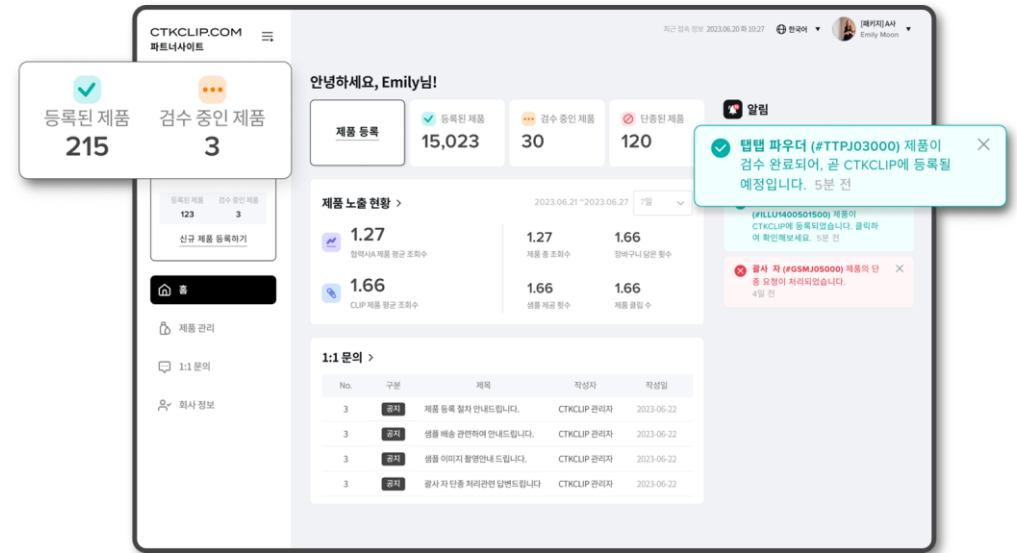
CTKCLIP.COM
파트너사이트

최근 접속 정보 2023.06.20 화 10:27 한국어 [패키지] A사 Emily Moon

등록된 제품 215
검수 중인 제품 3

안녕하세요, Emily님!

제품 등록
등록된 제품 15,023
검수 중인 제품 30
단종된 제품 120

알림

탭탭 파우더 (#TTPJ03000) 제품이 검수 완료되어, 곧 CTKCLIP에 등록될 예정입니다. 5분 전

(#ILLU1400501500) 제품이 CTKCLIP에 등록되었습니다. 클릭하여 확인해보세요. 5분 전

괄사 자 (#GSMJ05000) 제품의 단종 요청이 처리되었습니다. 4일 전

등록된 제품 123
검수 중인 제품 3
신규 제품 등록하기

홈
제품 관리
1:1 문의
회사 정보

제품 노출 현황 >
2023.06.21 ~2023.06.27 7일

1.27
협력사A 제품 평균 조회수
1.66
CLIP 제품 평균 조회수

1.27
제품 총 조회수
1.66
장바구니 담은 횟수
1.66
샘플 제공 횟수
1.66
제품 클립 수

1:1 문의 >

| No. | 구분 | 제목 | 작성자 | 작성일 |
|---|---|---|---|---|
| 3 | 공지 | 제품 등록 절차 안내드립니다. | CTKCLIP 관리자 | 2023-06-22 |
| 3 | 공지 | 샘플 배송 관련하여 안내드립니다. | CTKCLIP 관리자 | 2023-06-22 |
| 3 | 공지 | 샘플 이미지 촬영안내 드립니다. | CTKCLIP 관리자 | 2023-06-22 |
| 3 | 공지 | 괄사 자 단종 처리관련 답변드립니다 | CTKCLIP 관리자 | 2023-06-22 |